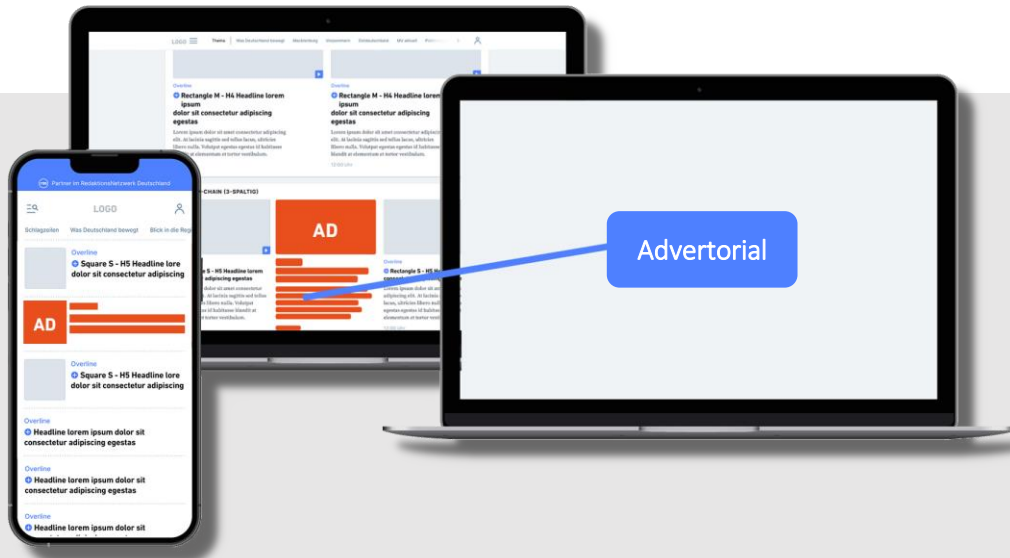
LOGO Thema Was Deutschland bewegt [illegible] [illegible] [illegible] Wir aktuell

Overline
Rectangle M - H4 Headline lorem ipsum dolor sit consectetur adipiscing egestas
Lorem ipsum dolor sit amet consectetur adipiscing elit. At lacinia sagittis sed tellus lacus, ultricies libero nulla. Volutpat egestas id habitasse blandit at elementum et tortor vestibulum.

Overline
Rectangle M - H4 Headline lorem ipsum dolor sit consectetur adipiscing egestas
Lorem ipsum dolor sit amet consectetur adipiscing elit. At lacinia sagittis sed tellus lacus, ultricies libero nulla. Volutpat egestas id habitasse blandit at elementum et tortor vestibulum.

-CHAIN (3-SPALTIG)

AD

Rectangle S - H5 Headline lorem
Lorem ipsum dolor sit amet consectetur adipiscing elit. At lacinia sagittis sed tellus lacus, ultricies libero nulla. Volutpat egestas id habitasse blandit at elementum et tortor vestibulum.

Rectangle S - H5 Headline
Lorem ipsum dolor sit amet consectetur adipiscing elit. At lacinia sagittis sed tellus lacus, ultricies libero nulla. Volutpat egestas id habitasse blandit at elementum et tortor vestibulum.

Advertorial

Partner im RedaktionsNetzwerk Deutschland

LOGO

Schlagzeilen Was Deutschland bewegt Blick in die Regi

Overline
Square S - H5 Headline lore dolor sit consectetur adipiscing

AD

Overline
Square S - H5 Headline lorem dolor sit consectetur adipiscing

Overline
Headline lorem ipsum dolor sit consectetur adipiscing egestas

Overline
Headline lorem ipsum dolor sit consectetur adipiscing egestas

Overline
Headline lorem ipsum dolor sit